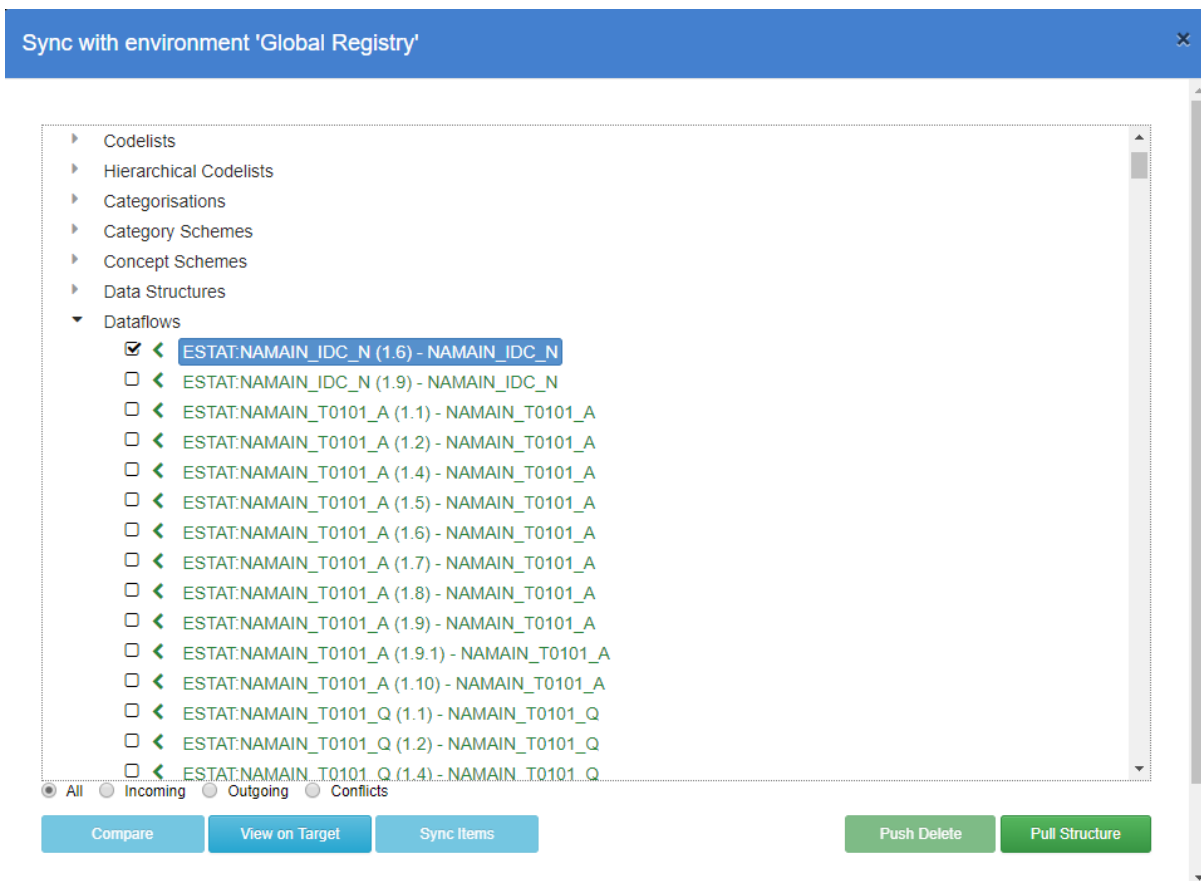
Sync with environment 'Global Registry'

×

Codelists
Hierarchical Codelists
Categorisations
Category Schemes
Concept Schemes
Data Structures
Dataflows
ESTAT:NAMAIN_IDC_N (1.6) - NAMAIN_IDC_N
ESTAT:NAMAIN_IDC_N (1.9) - NAMAIN_IDC_N
ESTAT:NAMAIN_T0101_A (1.1) - NAMAIN_T0101_A
ESTAT:NAMAIN_T0101_A (1.2) - NAMAIN_T0101_A
ESTAT:NAMAIN_T0101_A (1.4) - NAMAIN_T0101_A
ESTAT:NAMAIN_T0101_A (1.5) - NAMAIN_T0101_A
ESTAT:NAMAIN_T0101_A (1.6) - NAMAIN_T0101_A
ESTAT:NAMAIN_T0101_A (1.7) - NAMAIN_T0101_A
ESTAT:NAMAIN_T0101_A (1.8) - NAMAIN_T0101_A
ESTAT:NAMAIN_T0101_A (1.9) - NAMAIN_T0101_A
ESTAT:NAMAIN_T0101_A (1.9.1) - NAMAIN_T0101_A
ESTAT:NAMAIN_T0101_A (1.10) - NAMAIN_T0101_A
ESTAT:NAMAIN_T0101_Q (1.1) - NAMAIN_T0101_Q
ESTAT:NAMAIN_T0101_Q (1.2) - NAMAIN_T0101_Q
ESTAT:NAMAIN_T0101_Q (1.4) - NAMAIN_T0101_Q

All Incoming Outgoing Conflicts

Compare View on Target Sync Items Push Delete Pull Structure